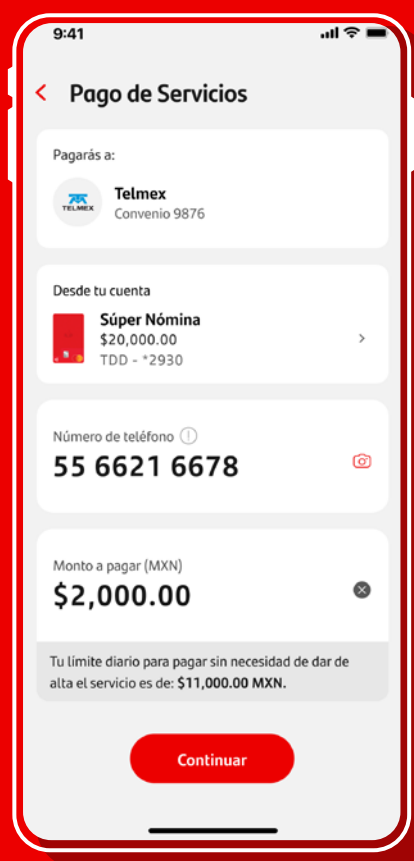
9:41

<

Pago de Servicios

Pagarás a:

TELMEX

Telmex
Convenio 9876

Desde tu cuenta

Súper Nómina
$20,000.00
TDD - *2930

>

Número de teléfono

55 6621 6678

Monto a pagar (MXN)

$2,000.00

Tu límite diario para pagar sin necesidad de dar de alta el servicio es de: $11,000.00 MXN.

Continuar